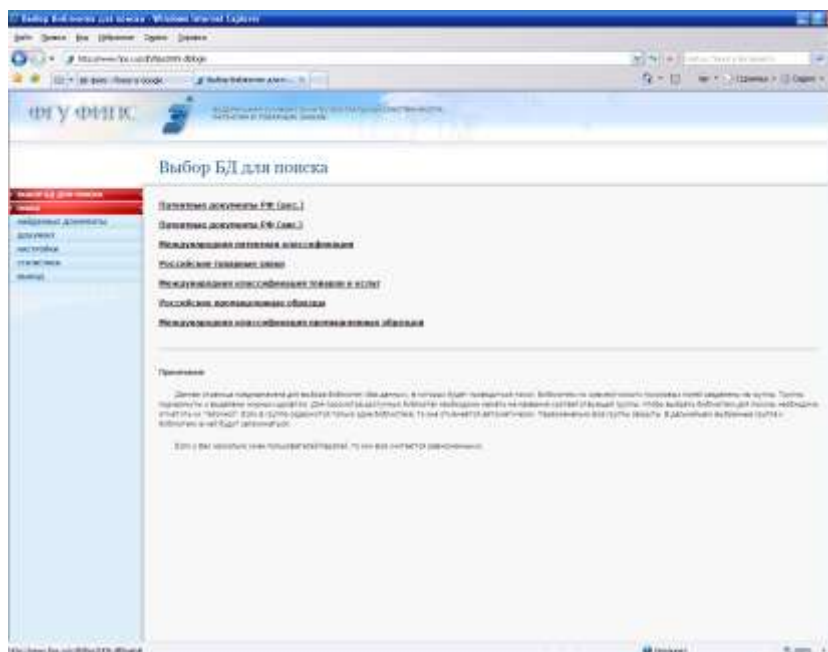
ФГУ ФИПС

Выбор БД для поиска

Патентные документы РФ (рус.)

Патентные документы РФ (анг.)

Международная патентная классификация

Российские товарные знаки

Международная классификация товаров и услуг

Российские промышленные образцы

Международная классификация промышленных образцов

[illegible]